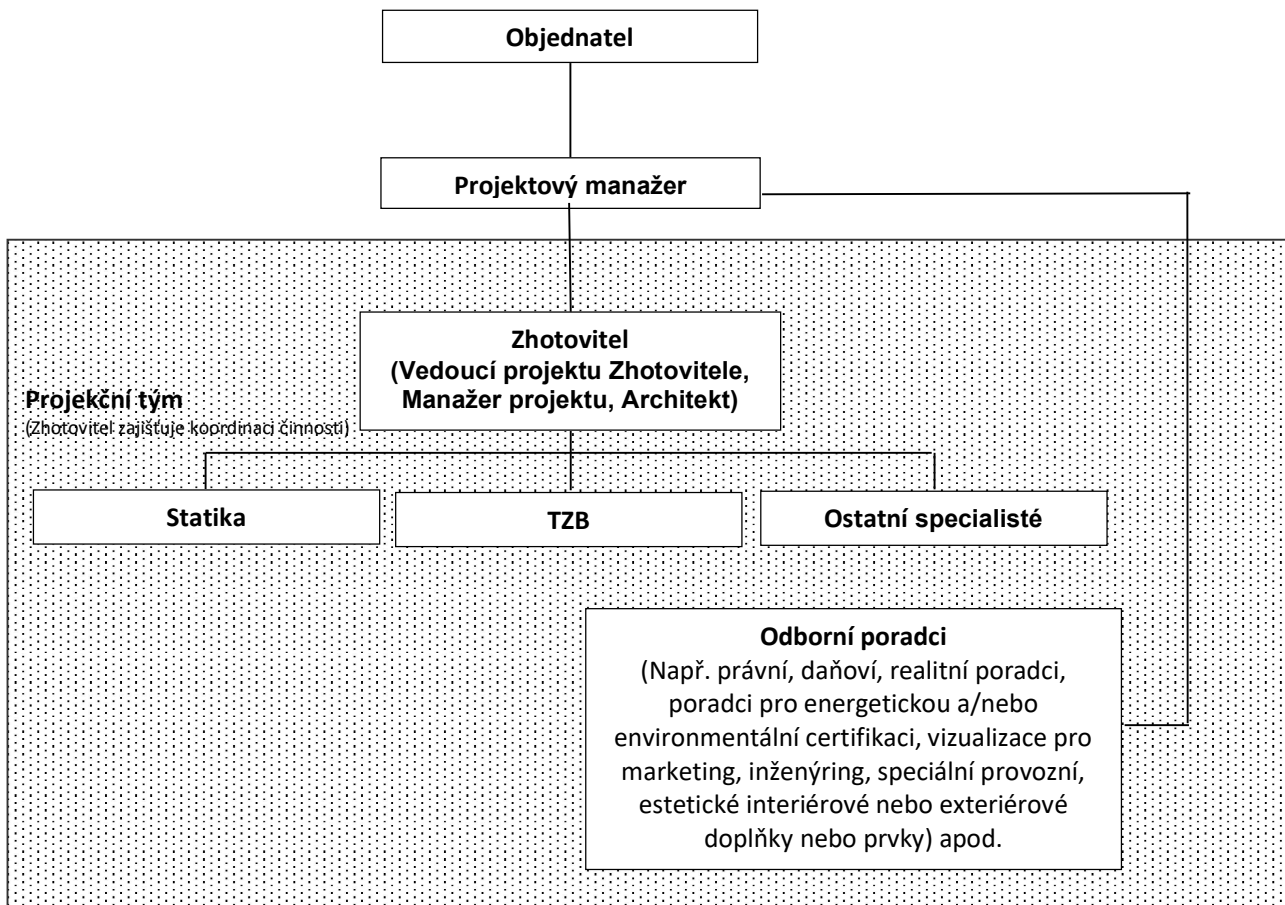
Objednatel

Projektový manažer

Zhotovitel
(Vedoucí projektu Zhotovitele, Manažer projektu, Architekt)

Projekční tým
(Zhotovitel zajišťuje koordinaci činností)

Statika

TZB

Ostatní specialisté

Odborní poradci
(Např. právní, daňoví, realitní poradci, poradci pro energetickou a/nebo environmentální certifikaci, vizualizace pro marketing, inženýring, speciální provozní, estetické interiérové nebo exteriérové doplňky nebo prvky) apod.